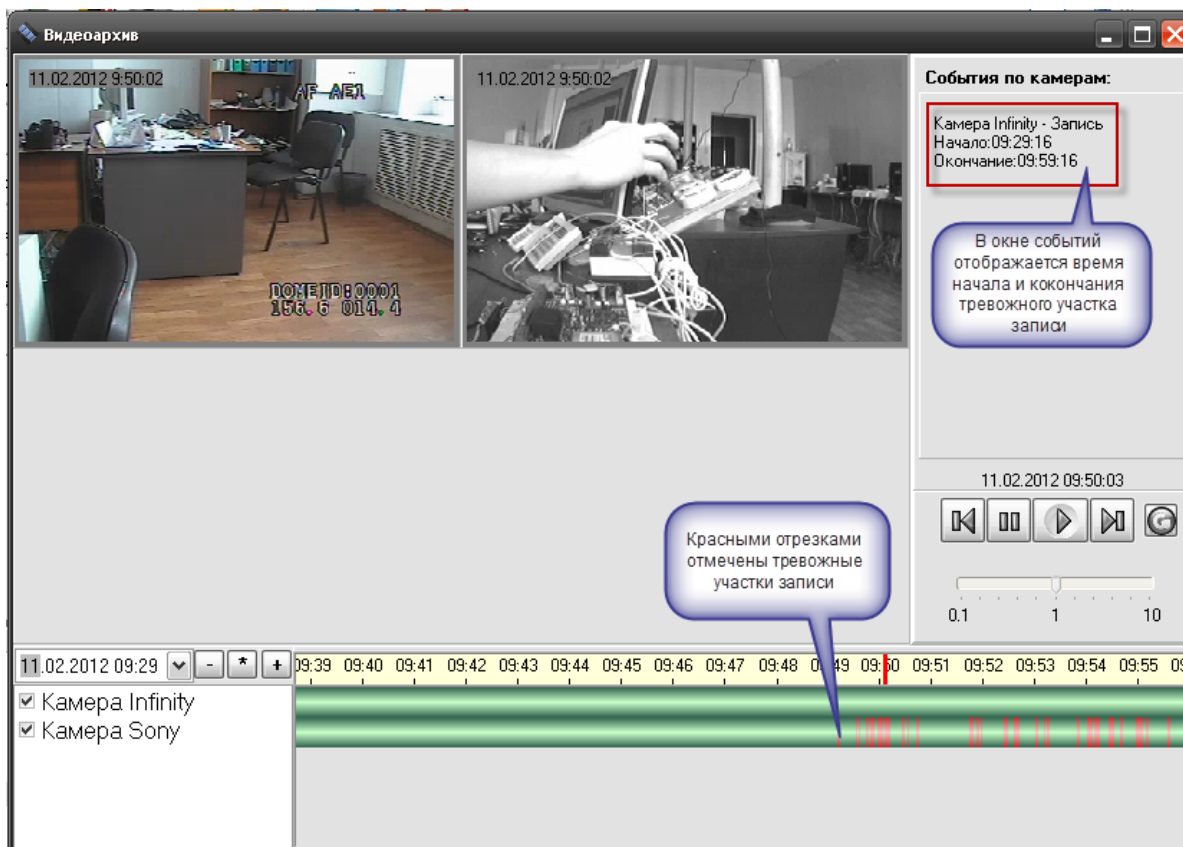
Видеоархив

11.02.2012 9:50:02

AF AE1

DOME ID:0001
156.6 014.4

11.02.2012 9:50:02

События по камерам:

Камера Infinity - Запись
Начало:09:29:16
Окончание:09:59:16

В окне событий отображается время начала и кокончания тревожного участка записи

11.02.2012 09:50:03

Красными отрезками отмечены тревожные участки записи

0.1
1
10

11.02.2012 09:29

-
*
+

09:39 09:40 09:41 09:42 09:43 09:44 09:45 09:46 09:47 09:48 09:49 09:50 09:51 09:52 09:53 09:54 09:55 09

Камера Infinity
Камера Sony